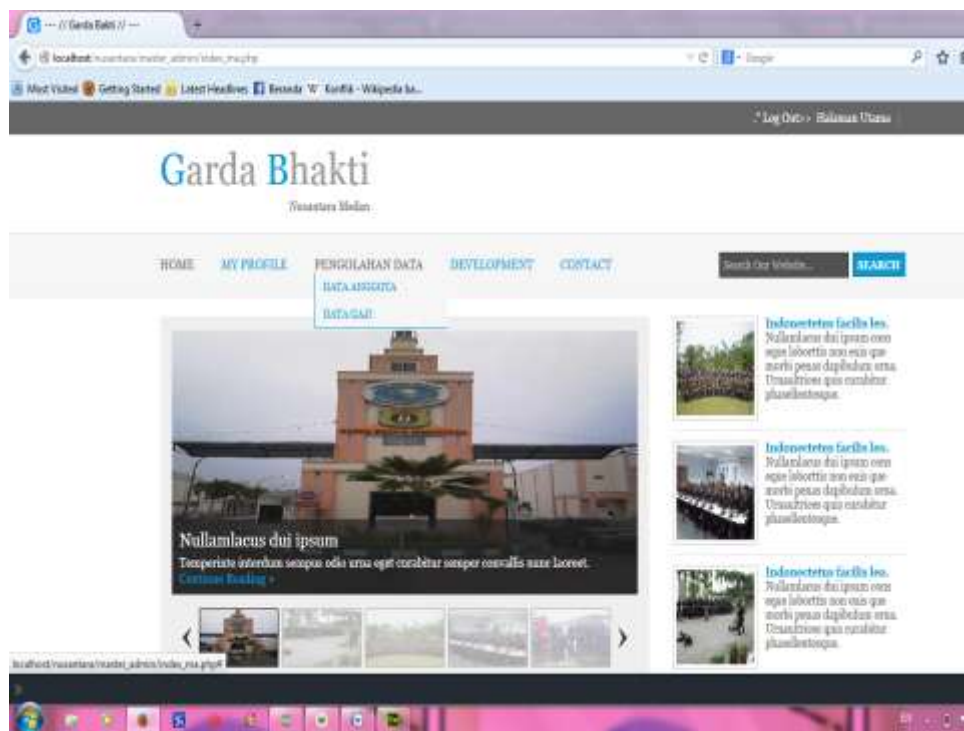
--- // Garda Bakti // ---

localhost/nusantara/master_admin/index_ma.php

Google

Most Visited Getting Started Latest Headlines Beranda Konflik - Wikipedia ba...

:* Log Out :- Halaman Utama

Garda Bhakti

Nusantara Medan

HOME MY PROFILE PENGOLAHAN DATA DEVELOPMENT CONTACT

DATA ANGGOTA

DATA GAJI

Search Our Website...

SEARCH

Nullamlacus dui ipsum

Temperiate interdum sempus odio urna eget curabitur semper convallis nunc laoreet.

Continue Reading »

Indonectetus facilis leo.
Nullamlacus dui ipsum cons eque loborttis non euis que morbi penas dapibulum orna. Urnaultrices quis curabitur phasellentesque.

Indonectetus facilis leo.
Nullamlacus dui ipsum cons eque loborttis non euis que morbi penas dapibulum orna. Urnaultrices quis curabitur phasellentesque.

Indonectetus facilis leo.
Nullamlacus dui ipsum cons eque loborttis non euis que morbi penas dapibulum orna. Urnaultrices quis curabitur phasellentesque.

localhost/nusantara/master_admin/index_ma.php#